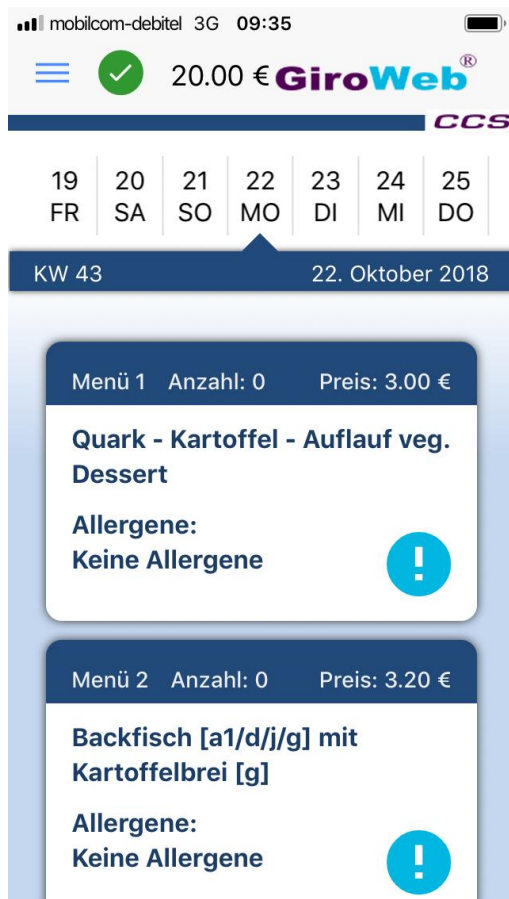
mobilcom-debitel 3G 09:35

20.00 € GiroWeb®

CCS

19 FR
20 SA
21 SO
22 MO
23 DI
24 MI
25 DO

KW 43 22. Oktober 2018

Menü 1 Anzahl: 0 Preis: 3.00 €

Quark - Kartoffel - Auflauf veg. Dessert

Allergene:
Keine Allergene

!

Menü 2 Anzahl: 0 Preis: 3.20 €

Backfisch [a1/d/j/g] mit Kartoffelbrei [g]

Allergene:
Keine Allergene

!